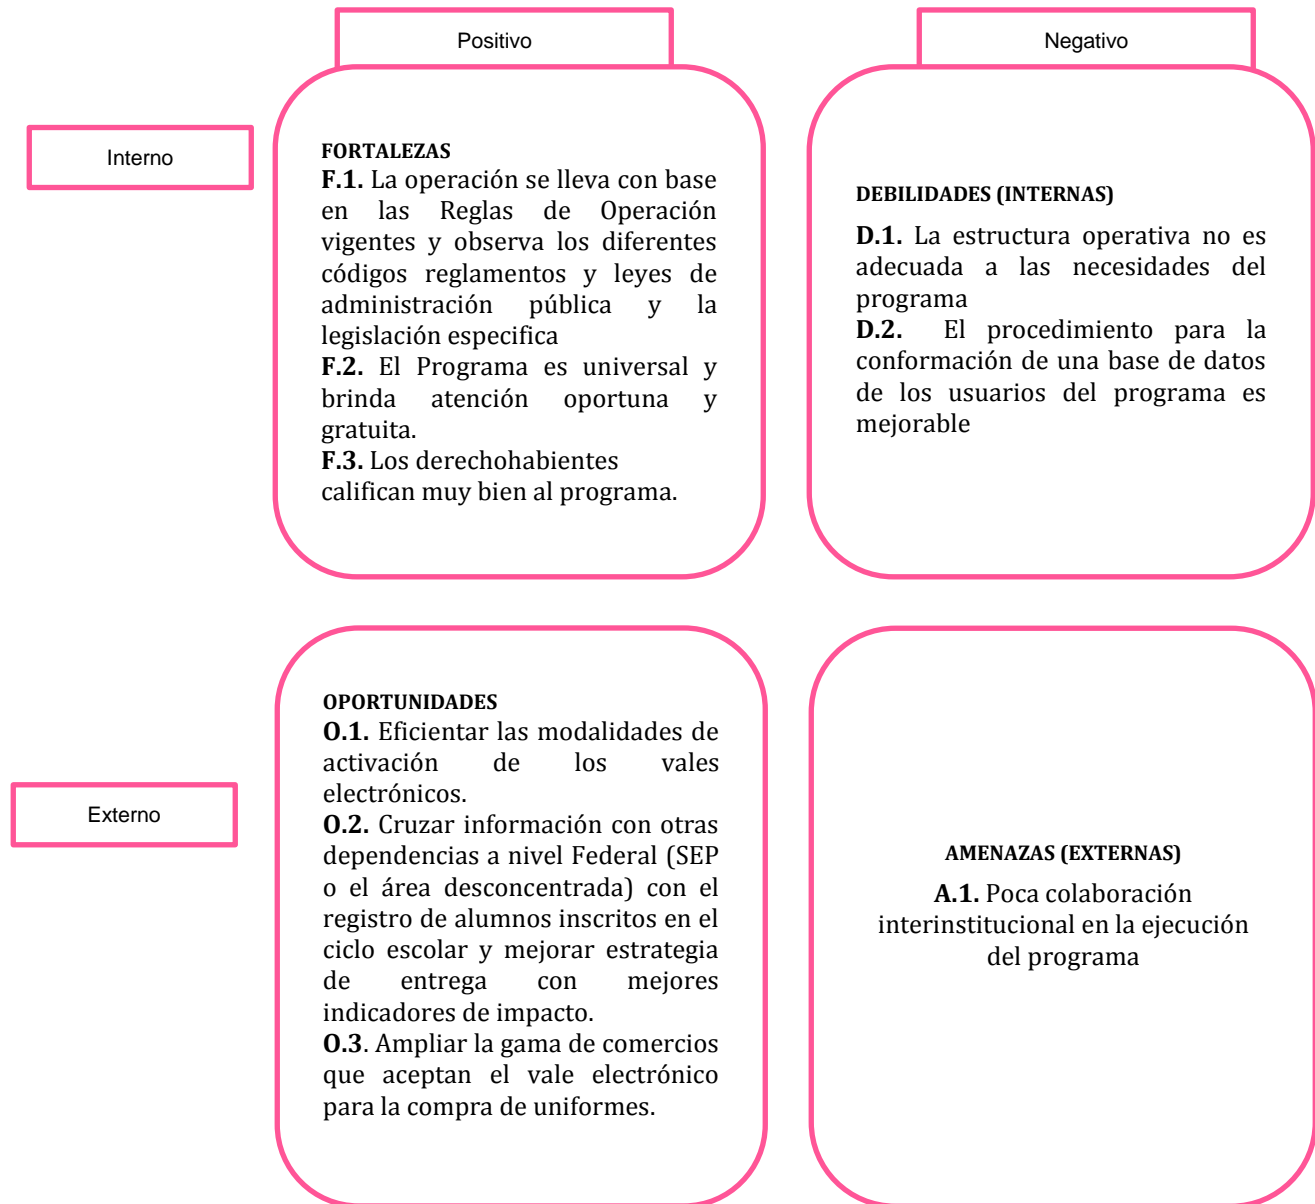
Positivo

Negativo

Interno

FORTALEZAS
**F.1.** La operación se lleva con base en las Reglas de Operación vigentes y observa los diferentes códigos reglamentos y leyes de administración pública y la legislación especifica
**F.2.** El Programa es universal y brinda atención oportuna y gratuita.
**F.3.** Los derechohabientes califican muy bien al programa.

DEBILIDADES (INTERNAS)

**D.1.** La estructura operativa no es adecuada a las necesidades del programa
**D.2.** El procedimiento para la conformación de una base de datos de los usuarios del programa es mejorable

Externo

OPORTUNIDADES
**O.1.** Eficientar las modalidades de activación de los vales electrónicos.
**O.2.** Cruzar información con otras dependencias a nivel Federal (SEP o el área desconcentrada) con el registro de alumnos inscritos en el ciclo escolar y mejorar estrategia de entrega con mejores indicadores de impacto.
**O.3**. Ampliar la gama de comercios que aceptan el vale electrónico para la compra de uniformes.

AMENAZAS (EXTERNAS)

**A.1.** Poca colaboración interinstitucional en la ejecución del programa